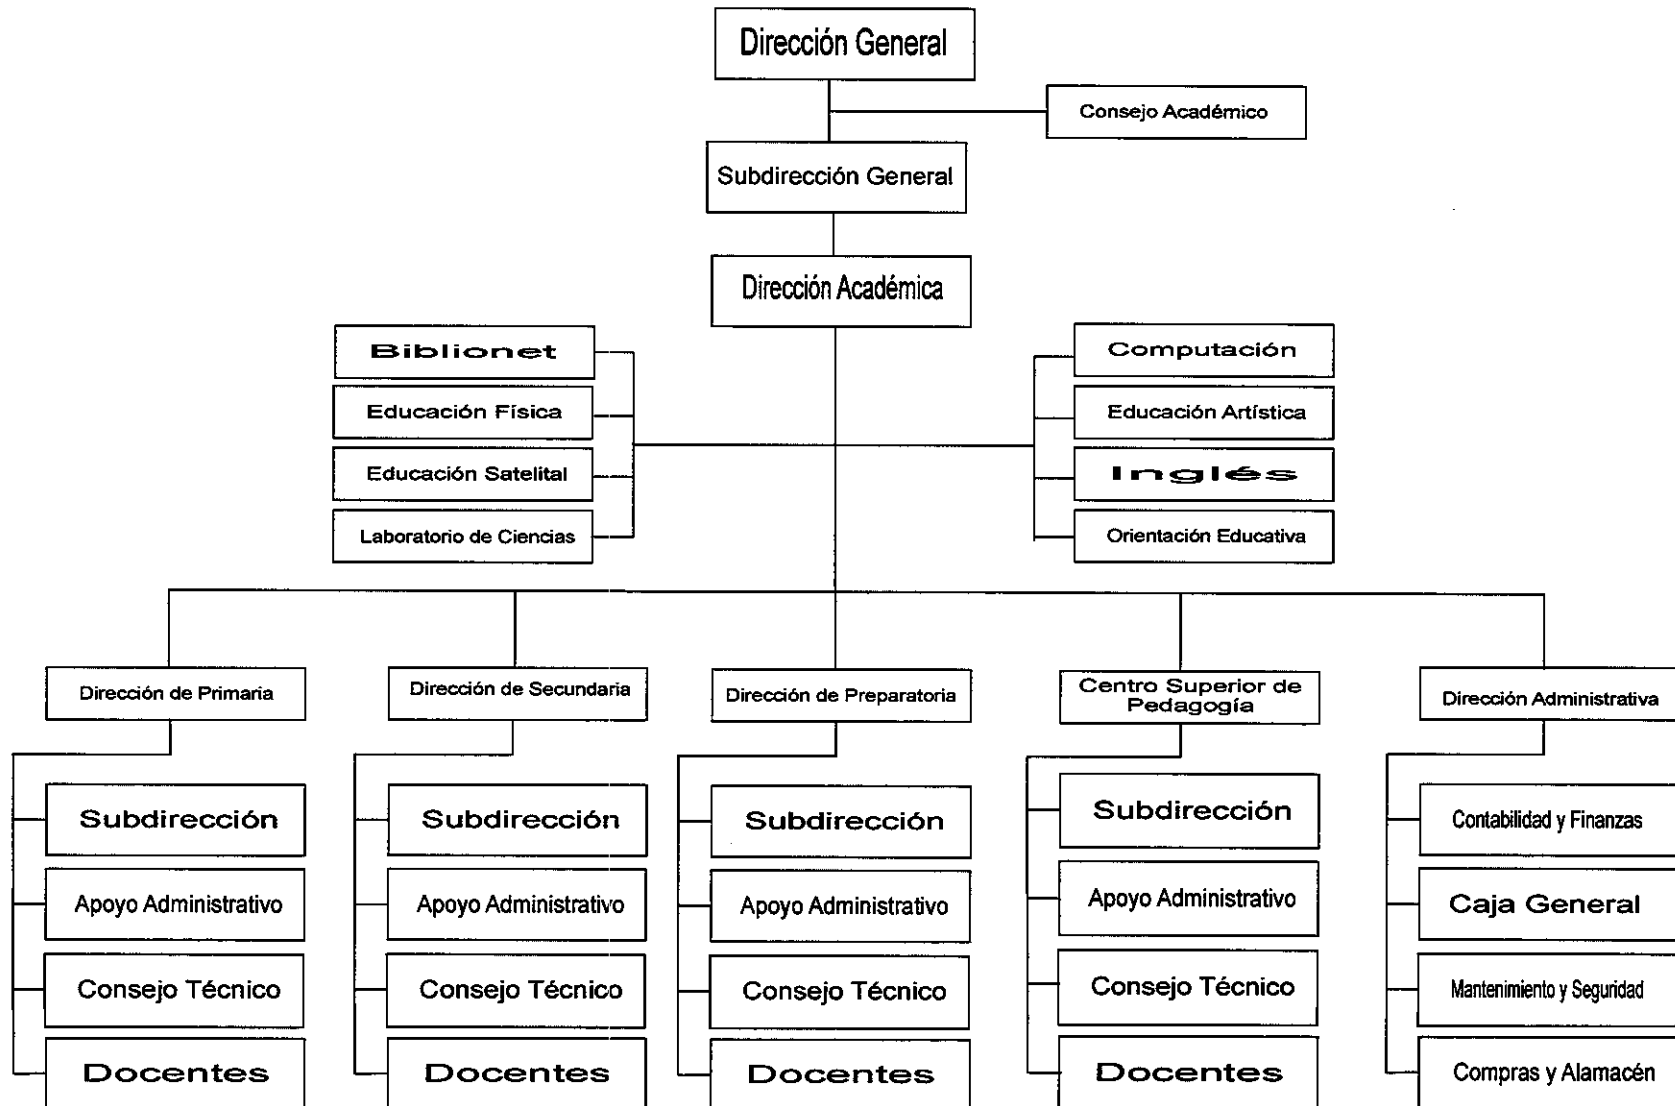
Dirección General

Consejo Académico

Subdirección General

Dirección Académica

Biblionet

Educación Física

Educación Satelital

Laboratorio de Ciencias

Computación

Educación Artística

Inglés

Orientación Educativa

Dirección de Primaria

Subdirección

Apoyo Administrativo

Consejo Técnico

Docentes

Dirección de Secundaria

Subdirección

Apoyo Administrativo

Consejo Técnico

Docentes

Dirección de Preparatoria

Subdirección

Apoyo Administrativo

Consejo Técnico

Docentes

Centro Superior de Pedagogía

Subdirección

Apoyo Administrativo

Consejo Técnico

Docentes

Dirección Administrativa

Contabilidad y Finanzas

Caja General

Mantenimiento y Seguridad

Compras y Alamacén